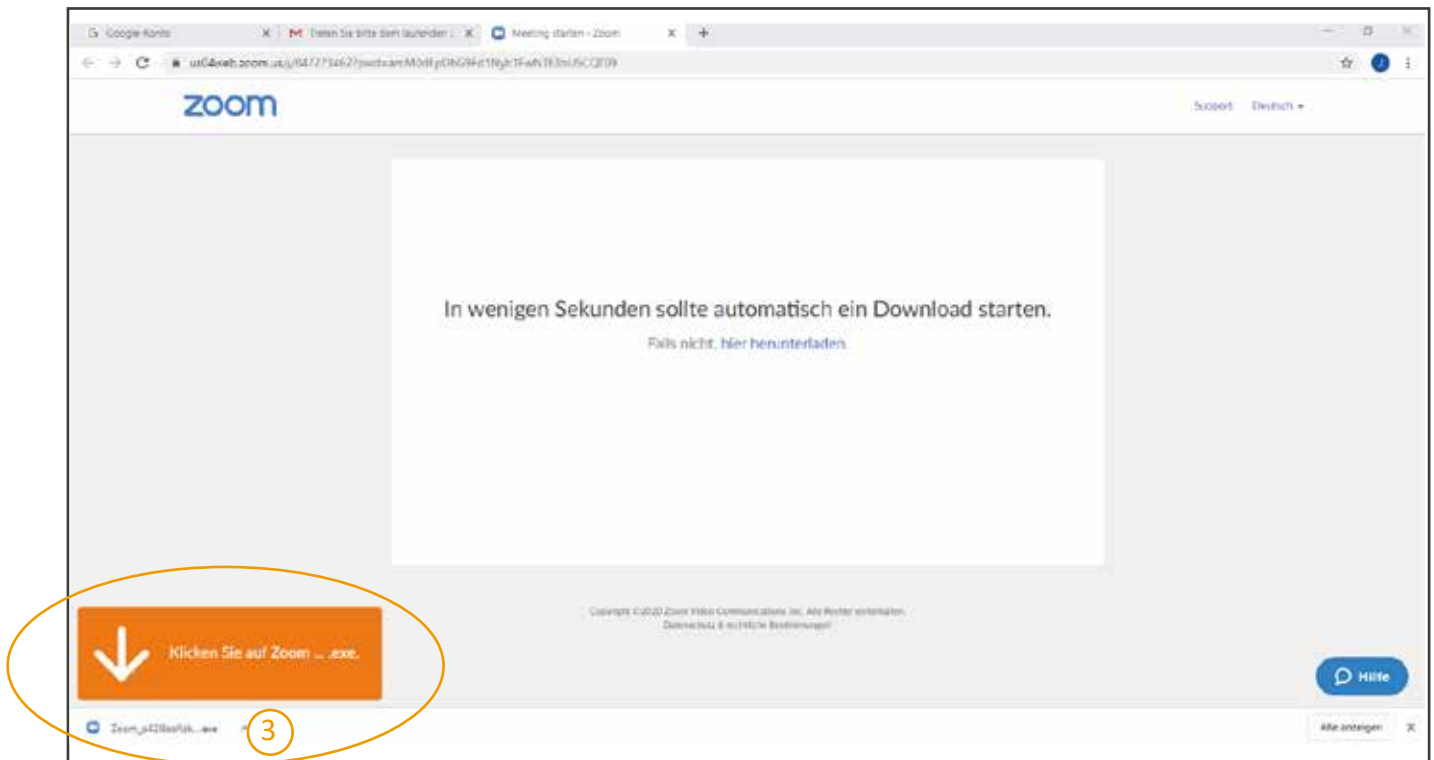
Google Konto
Treten Sie bitte dem laufenden ...
Meeting starten - Zoom

us04web.zoom.us/j/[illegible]

zoom

Support Deutsch

In wenigen Sekunden sollte automatisch ein Download starten.

Falls nicht, hier herunterladen.

Copyright ©2020 Zoom Video Communications, Inc. Alle Rechte vorbehalten.
Datenschutz & rechtliche Bestimmungen

Klicken Sie auf Zoom ... .exe.

Hilfe

Zoom_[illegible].exe

3

Alle anzeigen